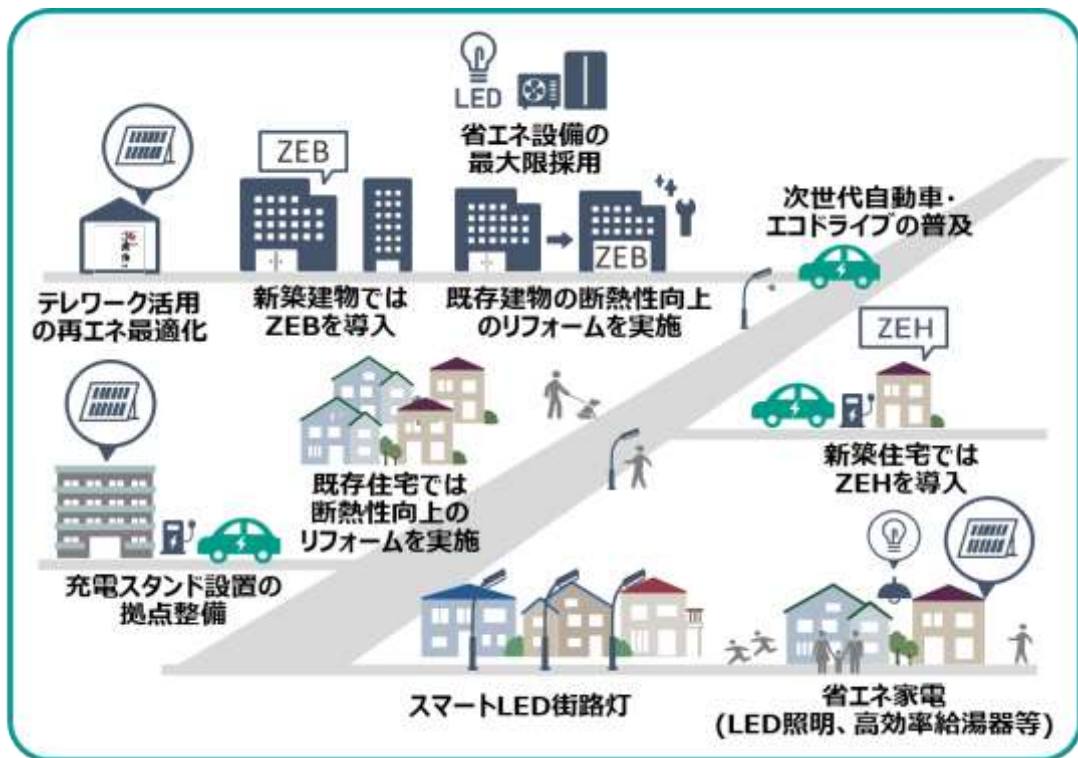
LED

省エネ設備の
最大限採用

ZEB

ZEB

次世代自動車・
エコドライブの普及

テレワーク活用
の再エネ最適化

新築建物では
ZEBを導入

既存建物の断熱性向上
のリフォームを実施

ZEH

新築住宅では
ZEHを導入

既存住宅では
断熱性向上の
リフォームを実施

充電スタンド設置の
拠点整備

スマートLED街路灯

省エネ家電
(LED照明、高効率給湯器等)